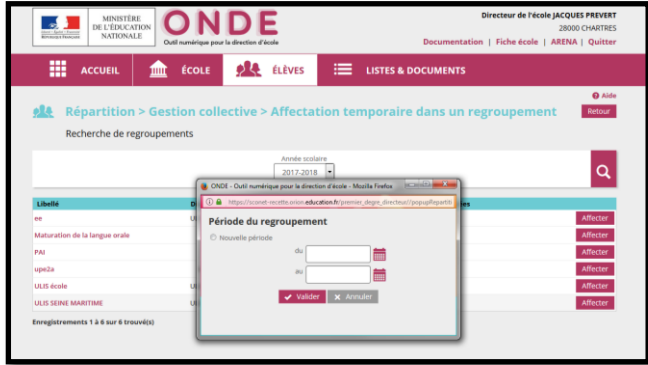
MINISTÈRE DE L'ÉDUCATION NATIONALE

ONDE
Outil numérique pour la direction d'école

Directeur de l'école JACQUES PREVERT
28000 CHARTRES
Documentation | Fiche école | ARENA | Quitter

ACCUEIL
ÉCOLE
ÉLÈVES
LISTES & DOCUMENTS

Aide
Répartition > Gestion collective > Affectation temporaire dans un regroupement
Retour

Recherche de regroupements

Année scolaire
2017-2018

| Libellé | D | | es | |
|---|---|---|---|---|
| ee | U | | | Affecter |
| Maturation de la langue orale | | | | Affecter |
| PAI | | | | Affecter |
| upe2a | | | | Affecter |
| ULIS école | U | | | Affecter |
| ULIS SEINE MARITIME | U | | | Affecter |

Enregistrements 1 à 6 sur 6 trouvé(s)

ONDE - Outil numérique pour la direction d'école - Mozilla Firefox
https://sconet-recette.orion.education.fr/premier_degre_directeur/?popupRepartiti

Période du regroupement
Nouvelle période
du
au
Valider
Annuler